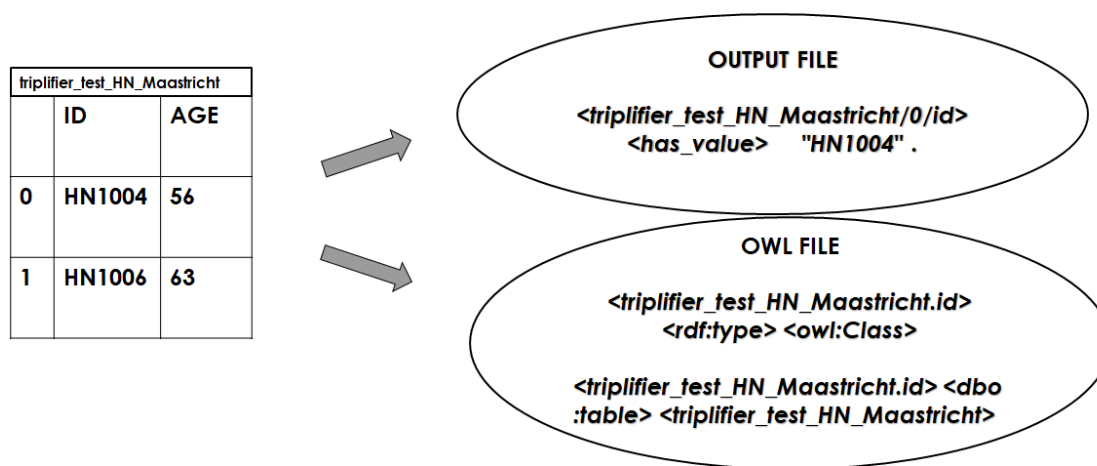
triplifier_test_HN_Maastricht

| | ID | AGE |
|---|---|---|
| 0 | HN1004 | 56 |
| 1 | HN1006 | 63 |

OUTPUT FILE

<triplifier_test_HN_Maastricht/0/id> <has_value> "HN1004" .

OWL FILE

<triplifier_test_HN_Maastricht.id> <rdf:type> <owl:Class>

<triplifier_test_HN_Maastricht.id> <dbo :table> <triplifier_test_HN_Maastricht>